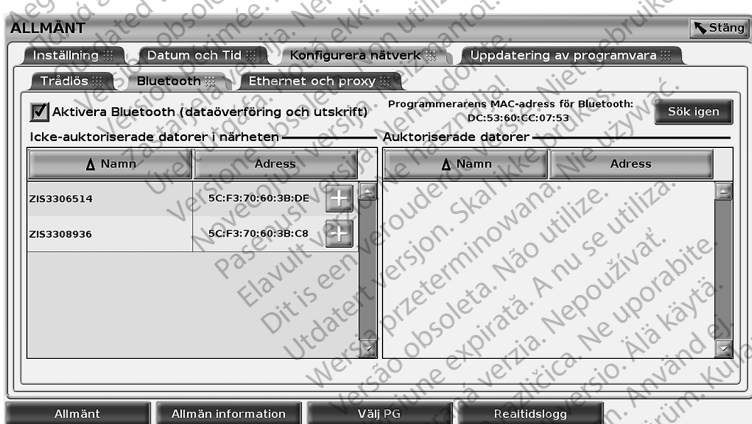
ALLMÄNT

Stäng

Inställning | Datum och Tid | Konfigurera nätverk | Uppdatering av programvara

Trådlös | Bluetooth | Ethernet och proxy

Aktivera Bluetooth (dataöverföring och utskrift)

Programmerarens MAC-adress för Bluetooth: DC:53:60:CC:07:53

Sök igen

Icke-auktoriserade datorer i närheten

Auktoriserade datorer

| Namn | Adress |
|---|---|
| ZIS3306514 | 5C:F3:70:60:3B:DE |
| ZIS3308936 | 5C:F3:70:60:3B:C8 |

| Namn | Adress |
|---|---|

Allmänt | Allmän information | Välj PG | Realtidslogg

Outdated version. Version obsolète. Ne pas utiliser. Versione obsoleta. Non utilizzare. Verouderde versie. Niet gebruiken. Wersja przeterminowana. Nie używać. Versão obsoleta. Não utilize. Versiune expirată. A nu se utiliza. Zastaraná verzia. Nepoužívať. Zastarela različica. Ne uporabite. Vanhentunut versio. Älä käytä. Föråldrad version. Använd ej. Güncel olmayan sürüm. Kullanmayın. Elavult verzió. Ne használja! Dit is een verouderde versie. Utdatert versjon. Skal ikke brukes. Aegunud versioon. Ärge kasutage. Novecojusi versija. Neizmantot. Pasenusi versija. Nenaudokite.